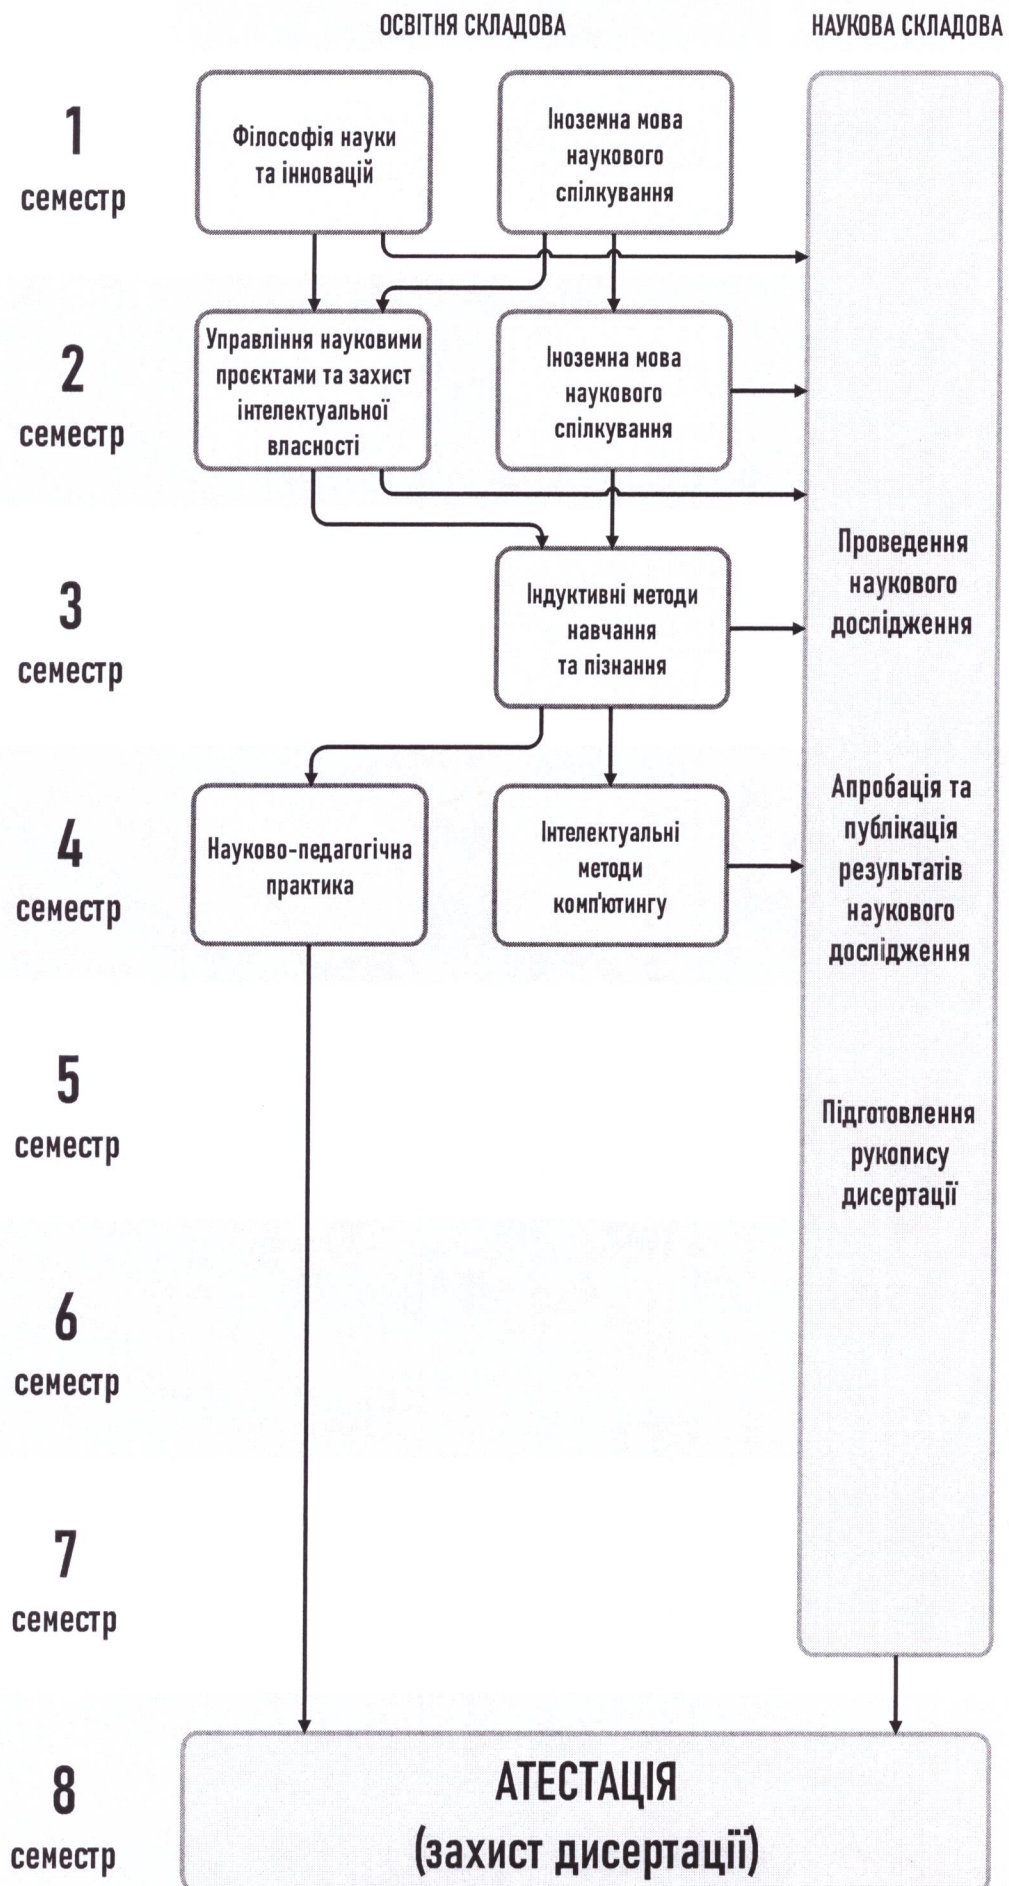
ОСВІТНЯ СКЛАДОВА

НАУКОВА СКЛАДОВА

1 семестр

Філософія науки та інновацій

Іноземна мова наукового спілкування

2 семестр

Управління науковими проєктами та захист інтелектуальної власності

Іноземна мова наукового спілкування

3 семестр

Індуктивні методи навчання та пізнання

Проведення наукового дослідження

4 семестр

Науково-педагогічна практика

Інтелектуальні методи комп'ютингу

Апробація та публікація результатів наукового дослідження

5 семестр

Підготовлення рукопису дисертації

6 семестр

7 семестр

8 семестр

АТЕСТАЦІЯ (захист дисертації)